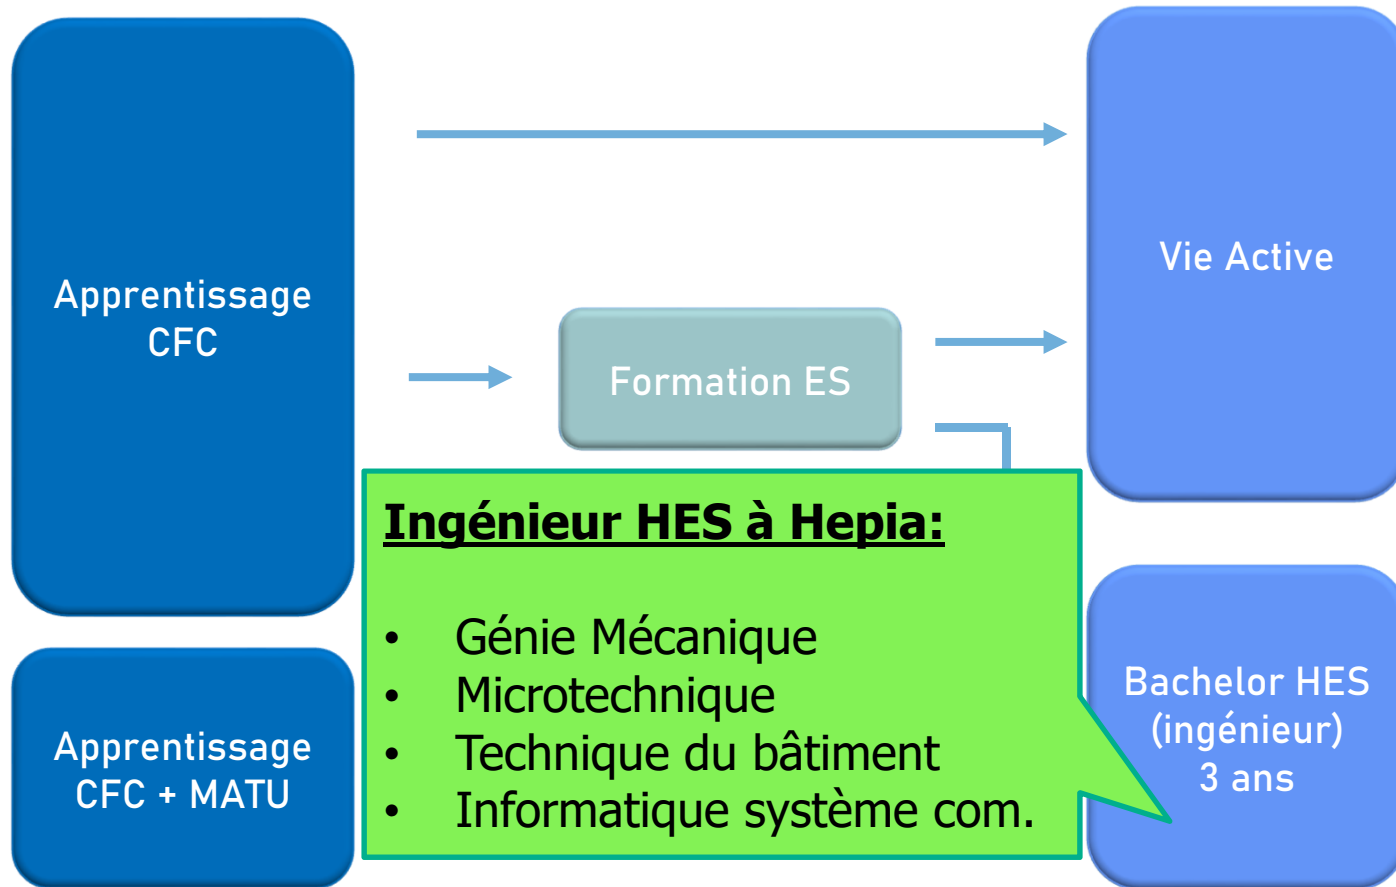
Apprentissage
CFC

Vie Active

Formation ES

Ingénieur HES à Hepia:

- Génie Mécanique
- Microtechnique
- Technique du bâtiment
- Informatique système com.

Apprentissage
CFC + MATU

Bachelor HES
(ingénieur)
3 ans